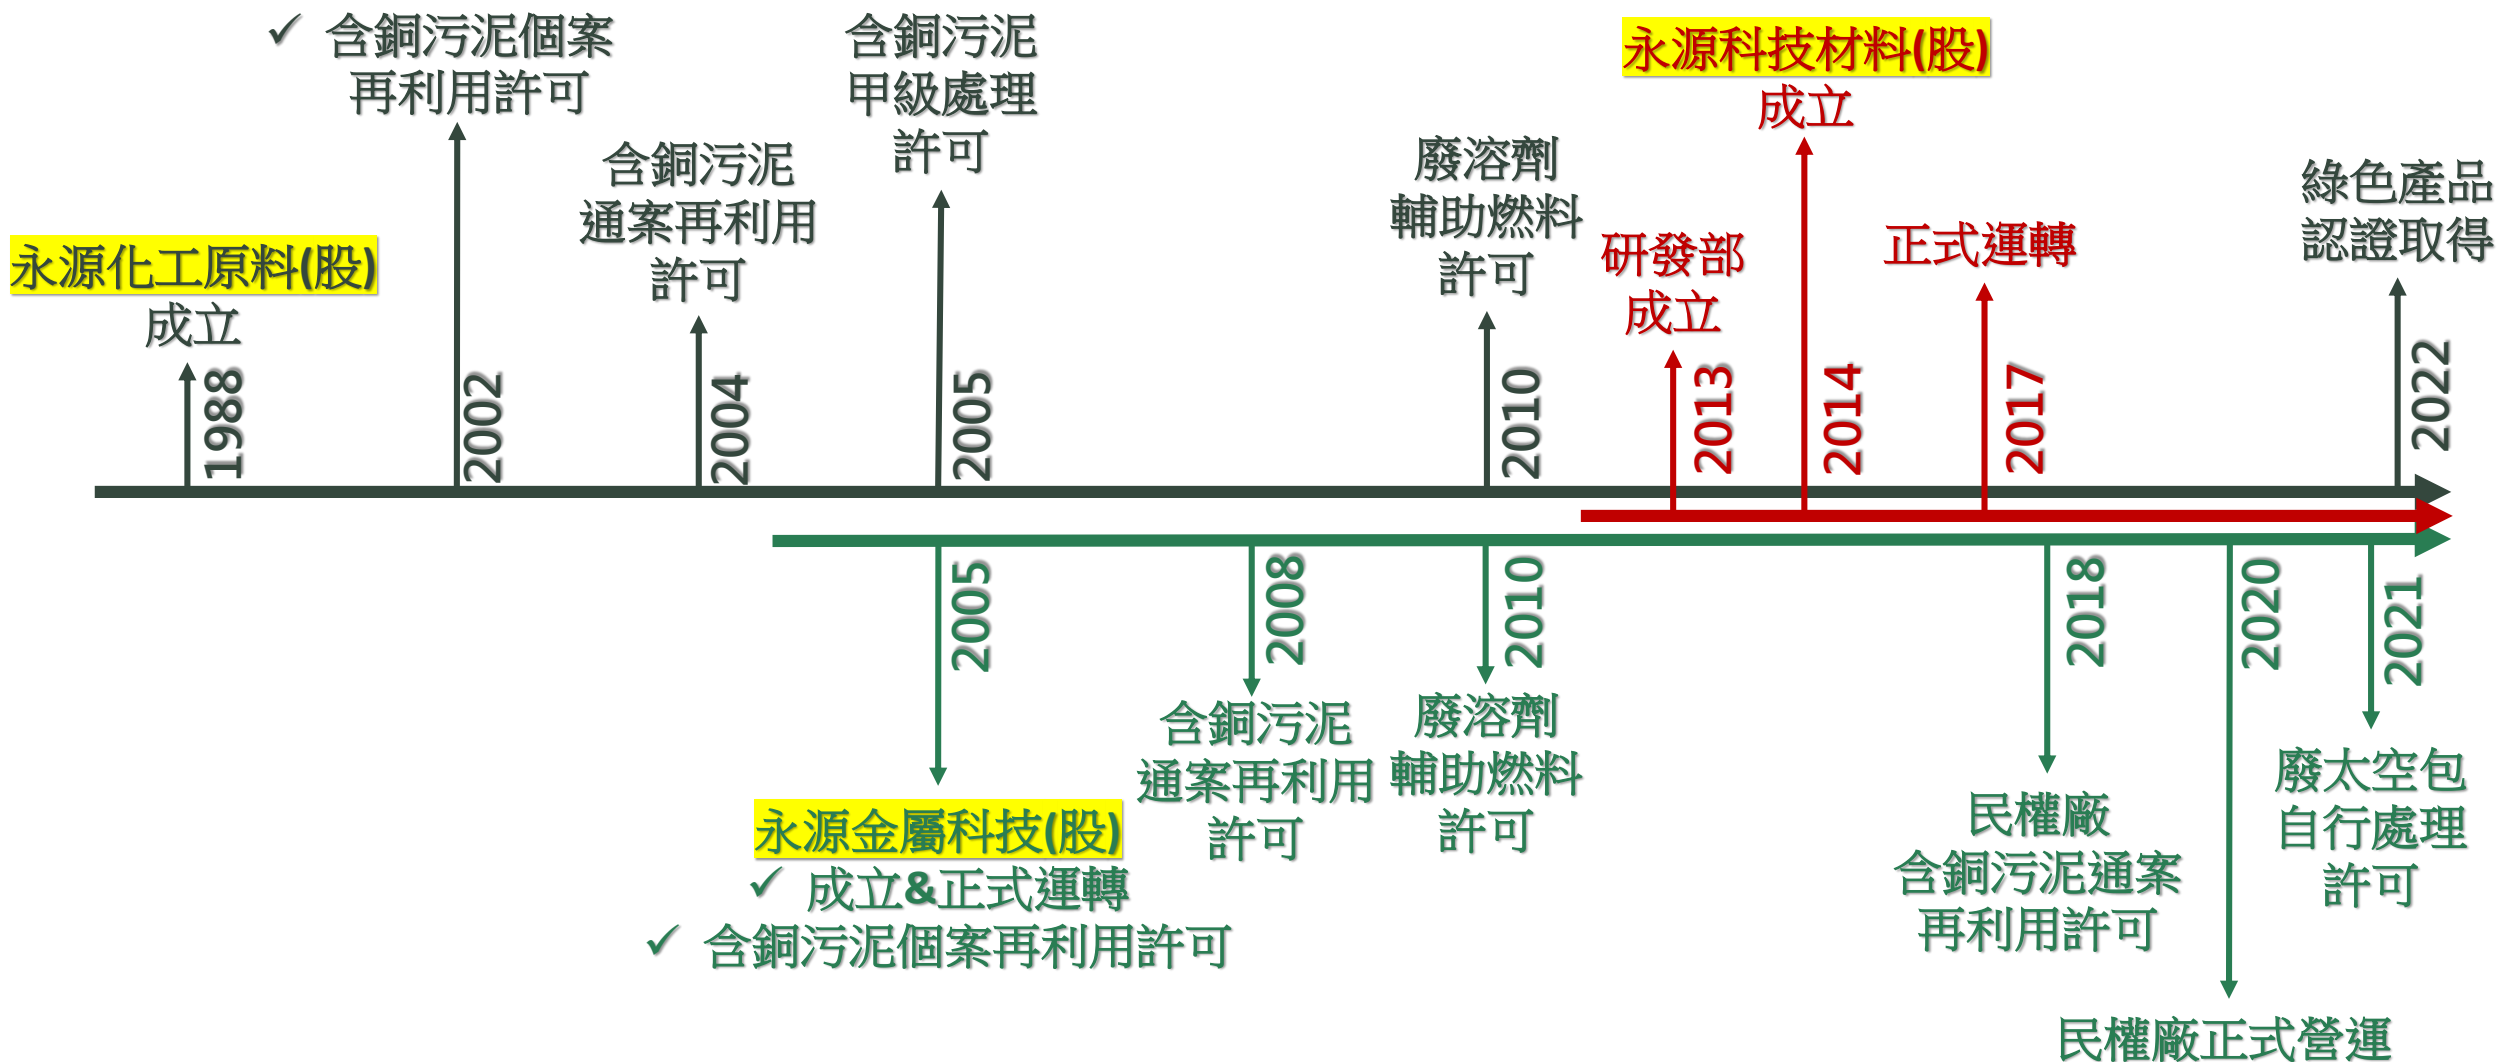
永源化工原料(股)
成立

1988

✓ 含銅污泥個案再利用許可

2002

含銅污泥通案再利用許可

2004

含銅污泥甲級處理許可

2005

廢溶劑輔助燃料許可

2010

研發部成立

2013

永源科技材料(股)
成立

2014

正式運轉

2017

綠色產品認證取得

2022

2005

永源金屬科技(股)
✓ 成立&正式運轉
✓ 含銅污泥個案再利用許可

2008

含銅污泥通案再利用許可

2010

廢溶劑輔助燃料許可

2018

民權廠
含銅污泥通案再利用許可

2020

民權廠正式營運

2021

廢太空包自行處理許可